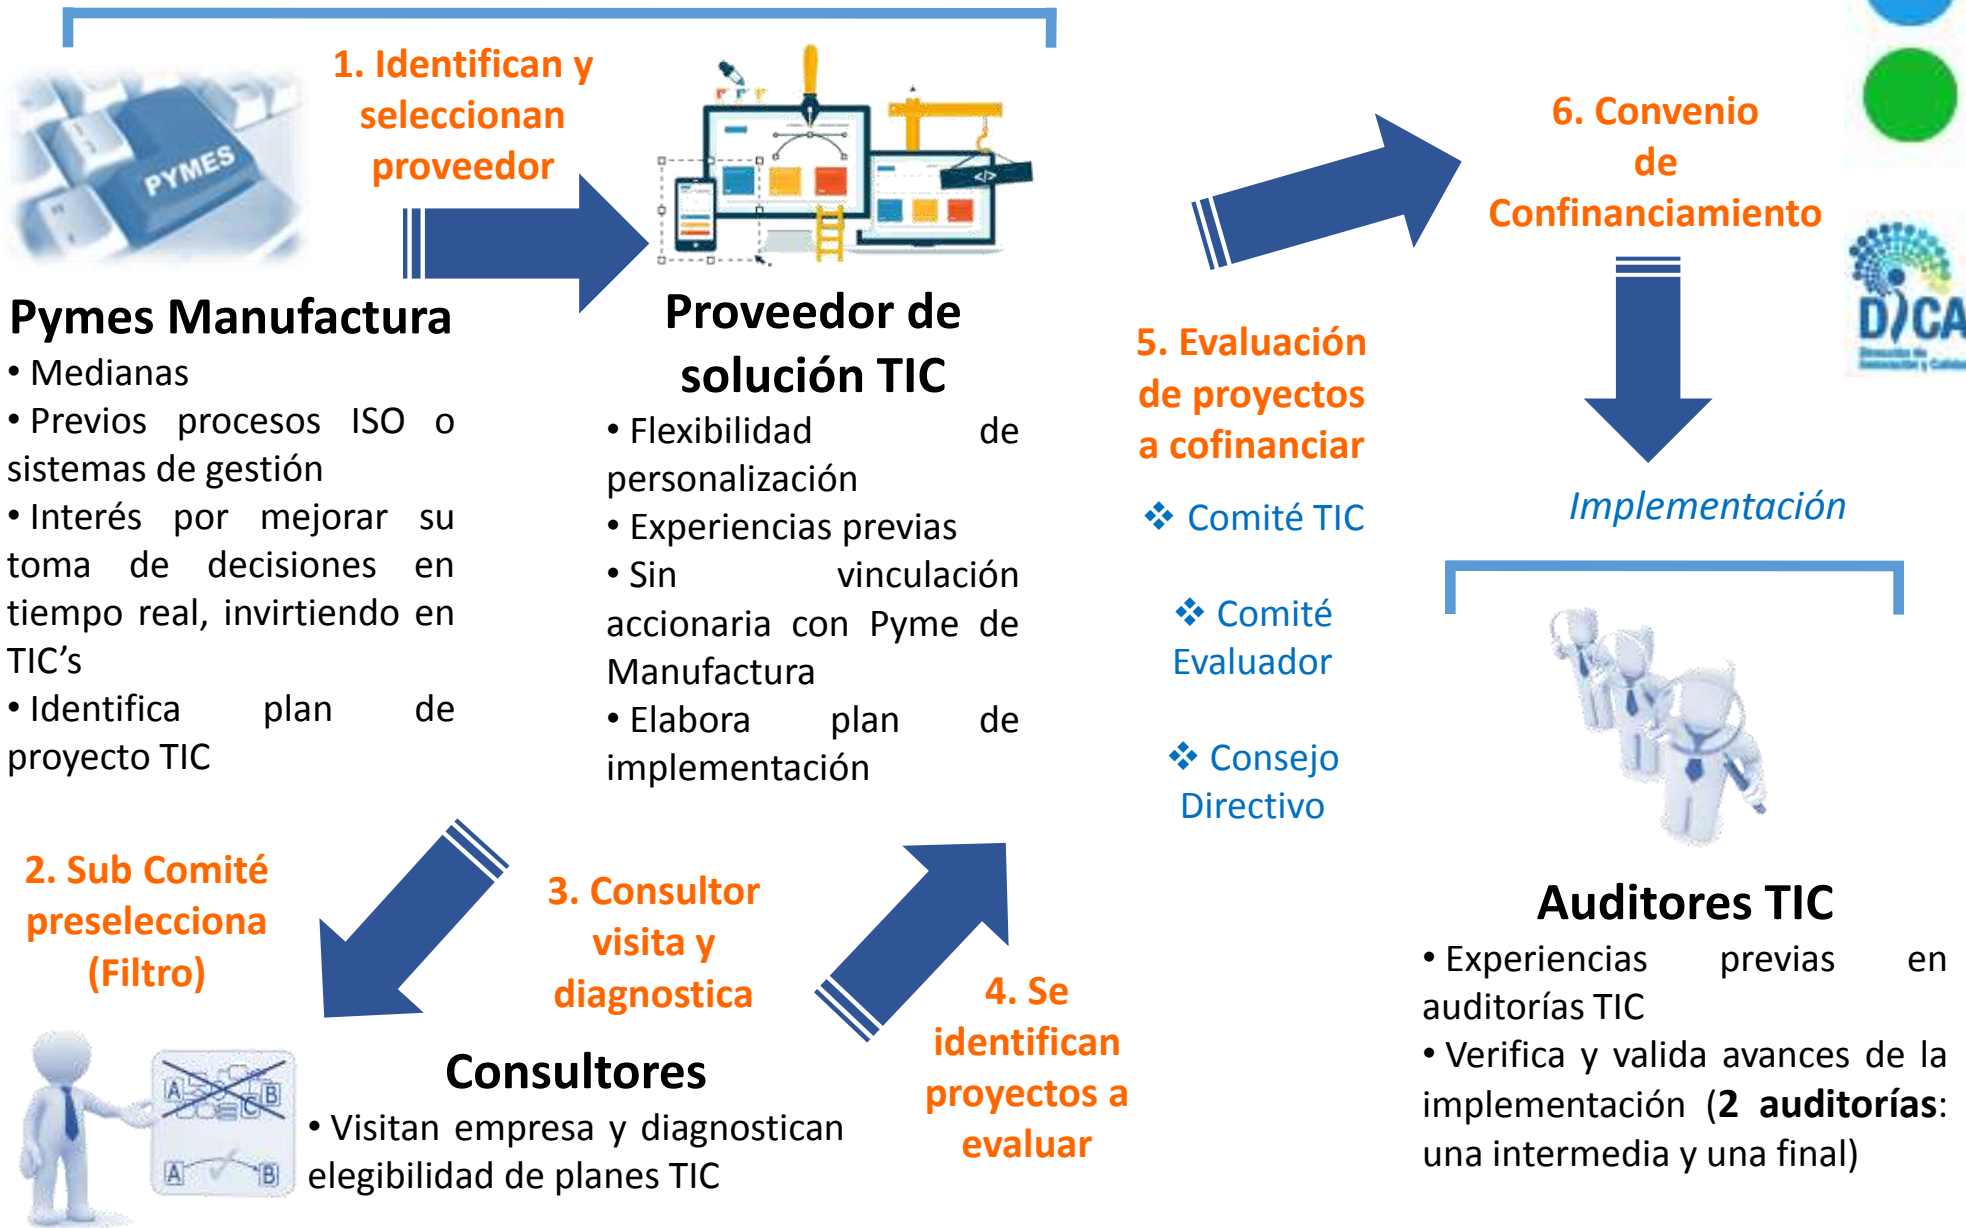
PYMES

1. Identifican y seleccionan proveedor

Pymes Manufactura
• Medianas
• Previos procesos ISO o sistemas de gestión
• Interés por mejorar su toma de decisiones en tiempo real, invirtiendo en TIC's
• Identifica plan de proyecto TIC

Proveedor de solución TIC
• Flexibilidad de personalización
• Experiencias previas
• Sin vinculación accionaria con Pyme de Manufactura
• Elabora plan de implementación

5. Evaluación de proyectos a cofinanciar
❖ Comité TIC
❖ Comité Evaluador
❖ Consejo Directivo

6. Convenio de Confinanciamiento

Implementación

D/CA

2. Sub Comité preselecciona (Filtro)

3. Consultor visita y diagnostica

Consultores
• Visitan empresa y diagnostican elegibilidad de planes TIC

4. Se identifican proyectos a evaluar

Auditores TIC
• Experiencias previas en auditorías TIC
• Verifica y valida avances de la implementación (**2 auditorías**: una intermedia y una final)